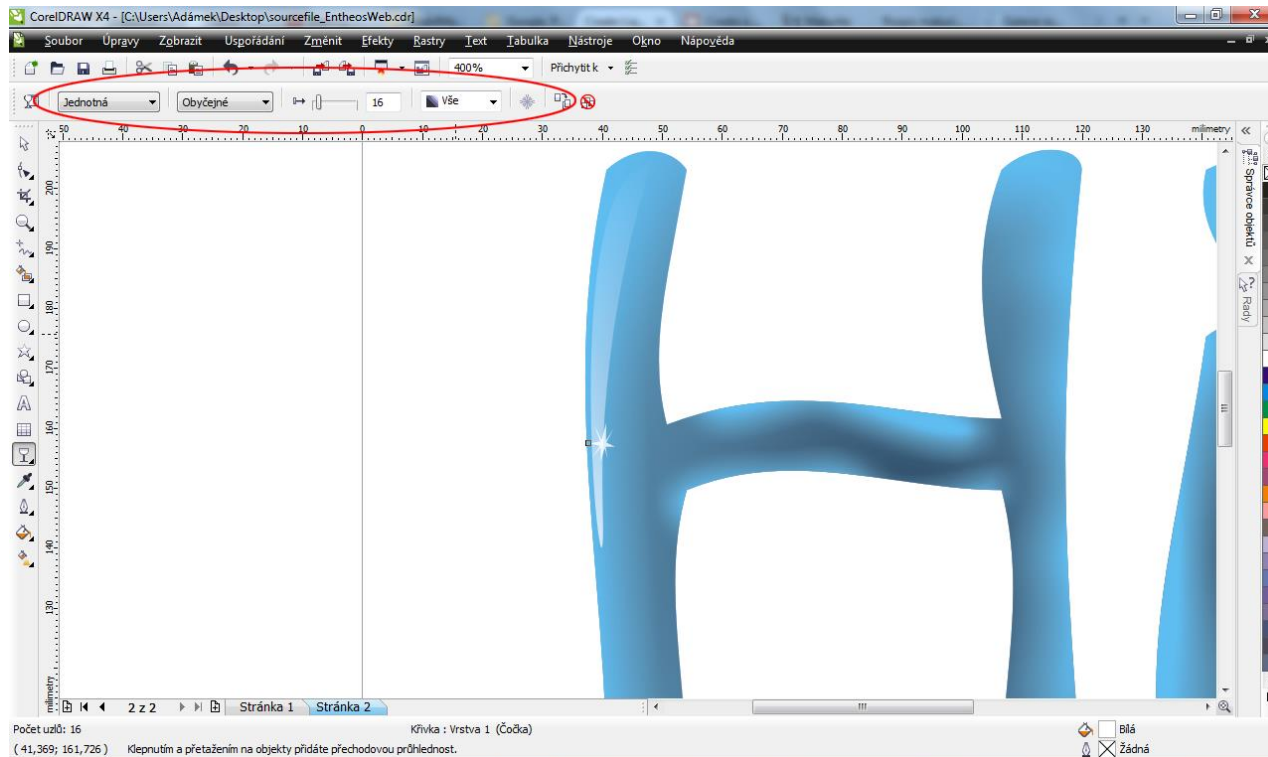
CorelDRAW X4 - [C:\Users\Adámek\Desktop\sourcefile_EntheosWeb.cdr]

Soubor Úpravy Zobrazit Uspořádání Změnit Efekty Rastry Text Tabulka Nástroje Okno Nápověda

400% Přichytit k

Jednotná Obyčejné 16 Vše

50 40 30 20 10 0 10 20 30 40 50 60 70 80 90 100 110 120 130 milimetry

200 190 180 170 160 150 140 130 milimetry

Správce objektů

Rady

2 z 2 Stránka 1 Stránka 2

Počet uzlů: 16 Křivka : Vrstva 1 (Čočka) Bílá

( 41,369; 161,726 ) Klepnutím a přetažením na objekty přidáte přechodovou průhlednost. Žádná